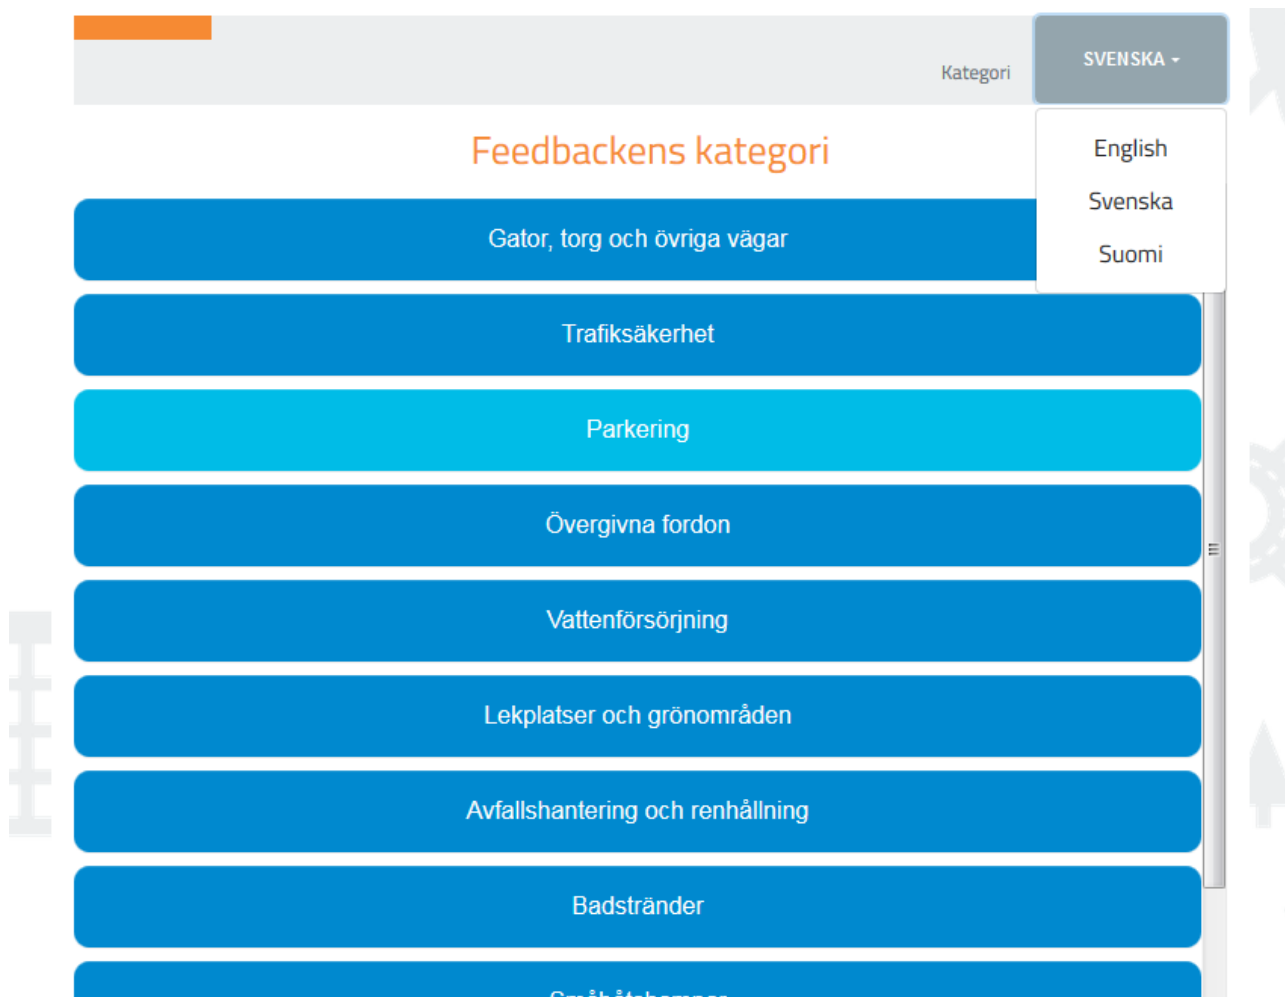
Kategori

SVENSKA

English

Svenska

Suomi

Feedbackens kategori

Gator, torg och övriga vägar

Trafiksäkerhet

Parkering

Övergivna fordon

Vattenförsörjning

Lekplatser och grönområden

Avfallshantering och renhållning

Badstränder

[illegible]